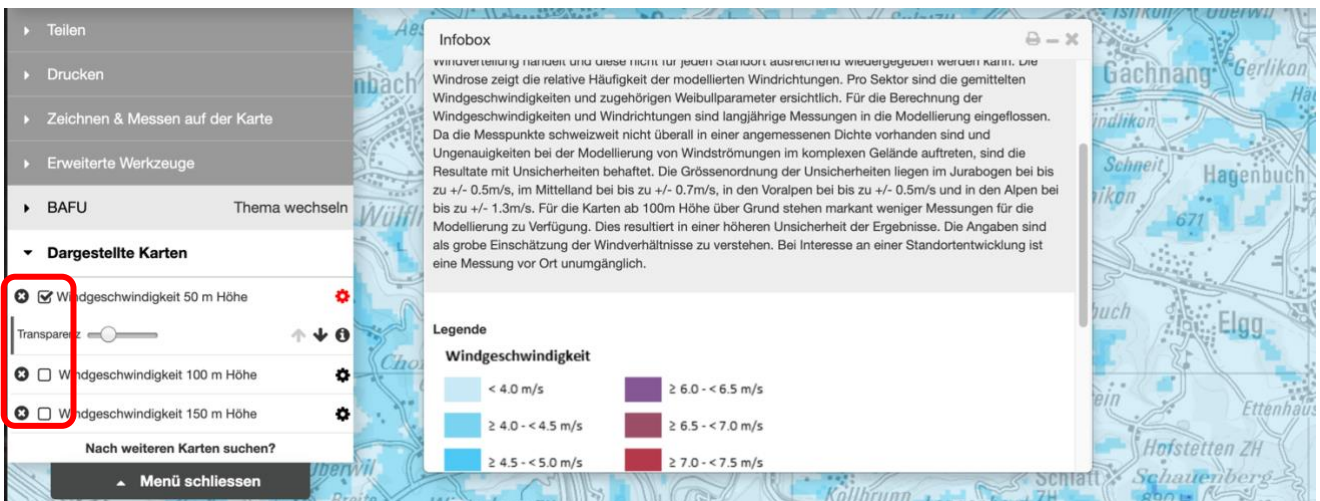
Teilen

Drucken

Zeichnen & Messen auf der Karte

Erweiterte Werkzeuge

BAFU Thema wechseln

Dargestellte Karten

W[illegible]dgeschwindigkeit 50 m Höhe

Transpare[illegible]

W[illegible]dgeschwindigkeit 100 m Höhe

W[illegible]dgeschwindigkeit 150 m Höhe

Nach weiteren Karten suchen?

Menü schliessen

Infobox

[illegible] Windrose zeigt die relative Häufigkeit der modellierten Windrichtungen. Pro Sektor sind die gemittelten Windgeschwindigkeiten und zugehörigen Weibullparameter ersichtlich. Für die Berechnung der Windgeschwindigkeiten und Windrichtungen sind langjährige Messungen in die Modellierung eingeflossen. Da die Messpunkte schweizweit nicht überall in einer angemessenen Dichte vorhanden sind und Ungenauigkeiten bei der Modellierung von Windströmungen im komplexen Gelände auftreten, sind die Resultate mit Unsicherheiten behaftet. Die Grössenordnung der Unsicherheiten liegen im Jurabogen bei bis zu +/- 0.5m/s, im Mittelland bei bis zu +/- 0.7m/s, in den Voralpen bei bis zu +/- 0.5m/s und in den Alpen bei bis zu +/- 1.3m/s. Für die Karten ab 100m Höhe über Grund stehen markant weniger Messungen für die Modellierung zu Verfügung. Dies resultiert in einer höheren Unsicherheit der Ergebnisse. Die Angaben sind als grobe Einschätzung der Windverhältnisse zu verstehen. Bei Interesse an einer Standortentwicklung ist eine Messung vor Ort unumgänglich.

Legende

Windgeschwindigkeit

< 4.0 m/s
≥ 6.0 - < 6.5 m/s
≥ 4.0 - < 4.5 m/s
≥ 6.5 - < 7.0 m/s
≥ 4.5 - < 5.0 m/s
≥ 7.0 - < 7.5 m/s

Gachnang Gerlikon Schneit Hagenbuch 671 Elgg Ettenhaus Hofstetten ZH Schauenberg Kollbrunn Schlatt